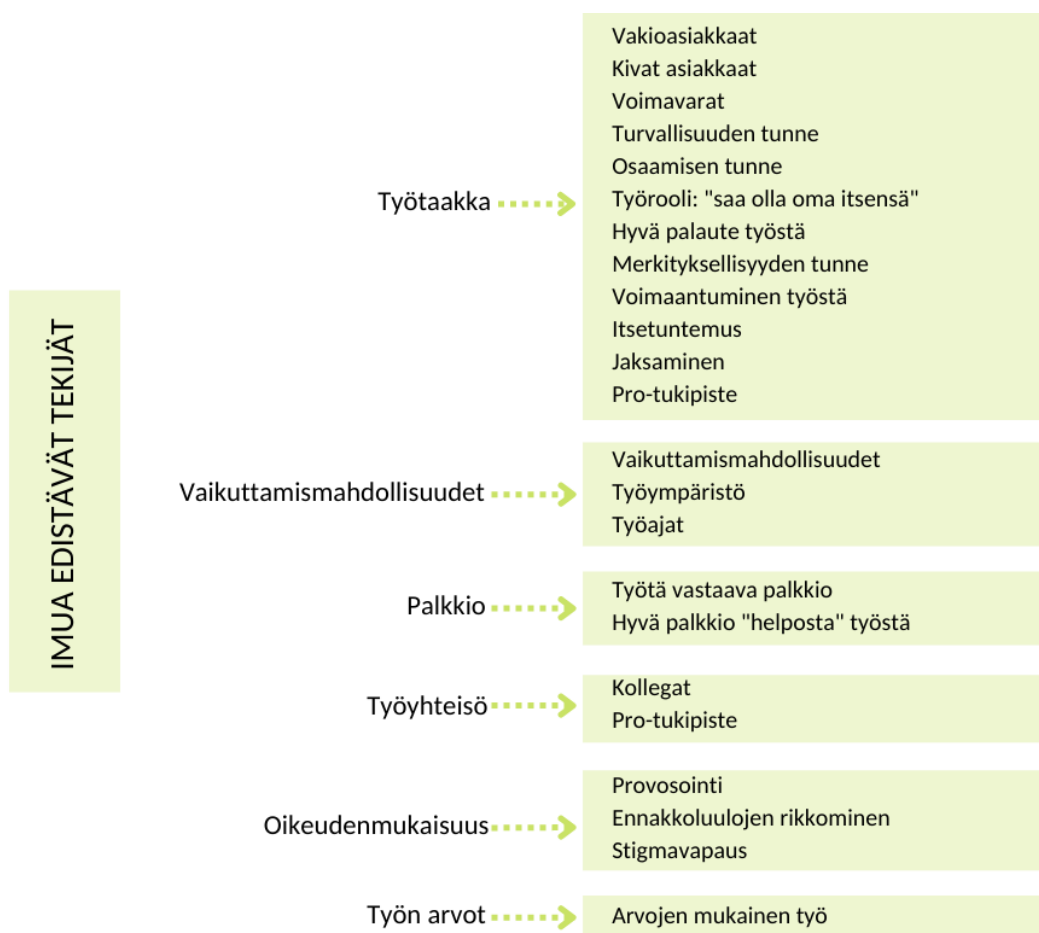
IMUA EDISTÄVÄT TEKIJÄT

Työtaakka

Vakioasiakkaat
Kivat asiakkaat
Voimavarat
Turvallisuuden tunne
Osaamisen tunne
Työrooli: "saa olla oma itsensä"
Hyvä palaute työstä
Merkityksellisyyden tunne
Voimaantuminen työstä
Itsetuntemus
Jaksaminen
Pro-tukipiste

Vaikuttamismahdollisuudet

Vaikuttamismahdollisuudet
Työympäristö
Työajat

Palkkio

Työtä vastaava palkkio
Hyvä palkkio "helposta" työstä

Työyhteisö

Kollegat
Pro-tukipiste

Oikeudenmukaisuus

Provosointi
Ennakkoluulojen rikkominen
Stigmavapaus

Työn arvot

Arvojen mukainen työ